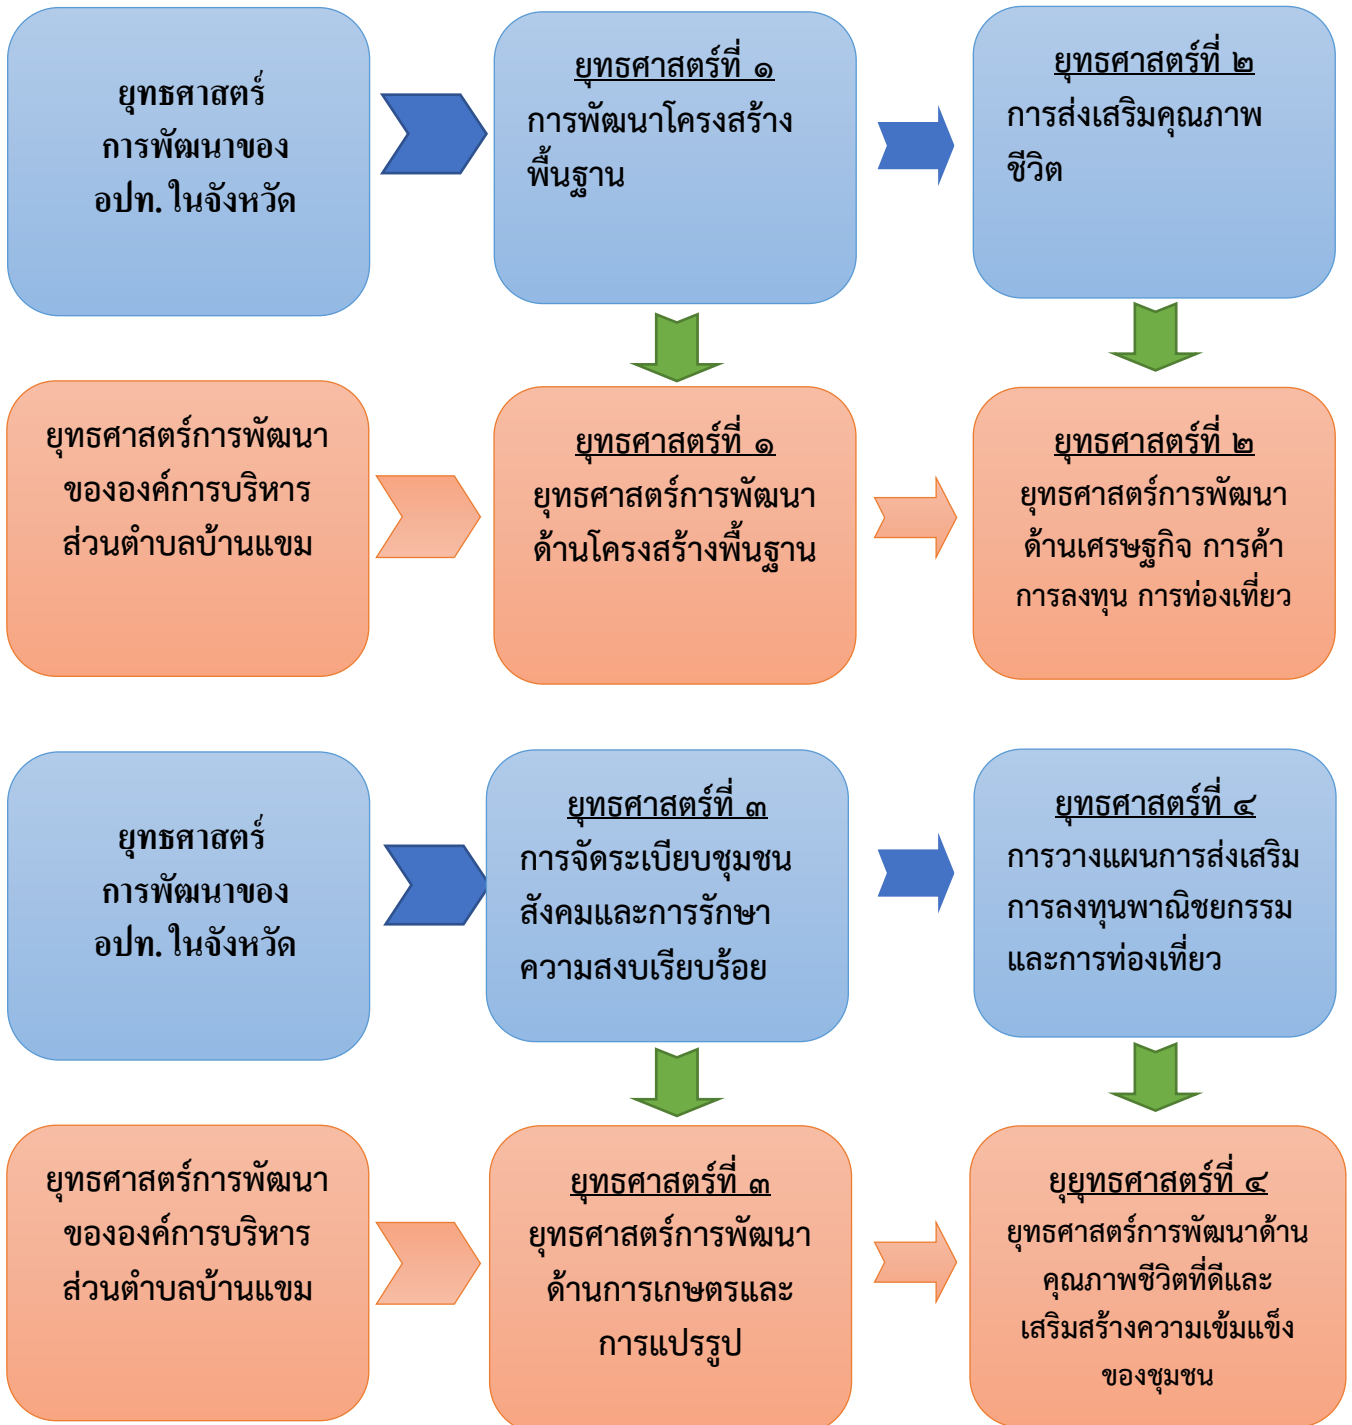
ยุทธศาสตร์การพัฒนาของ อปท. ในจังหวัด

ยุทธศาสตร์ที่ ๑
การพัฒนาโครงสร้างพื้นฐาน

ยุทธศาสตร์ที่ ๒
การส่งเสริมคุณภาพชีวิต

ยุทธศาสตร์การพัฒนาขององค์การบริหารส่วนตำบลบ้านแขม

ยุทธศาสตร์ที่ ๑
ยุทธศาสตร์การพัฒนาด้านโครงสร้างพื้นฐาน

ยุทธศาสตร์ที่ ๒
ยุทธศาสตร์การพัฒนาด้านเศรษฐกิจ การค้า การลงทุน การท่องเที่ยว

ยุทธศาสตร์การพัฒนาของ อปท. ในจังหวัด

ยุทธศาสตร์ที่ ๓
การจัดระเบียบชุมชน สังคมและการรักษาความสงบเรียบร้อย

ยุทธศาสตร์ที่ ๔
การวางแผนการส่งเสริมการลงทุนพาณิชยกรรมและการท่องเที่ยว

ยุทธศาสตร์การพัฒนาขององค์การบริหารส่วนตำบลบ้านแขม

ยุทธศาสตร์ที่ ๓
ยุทธศาสตร์การพัฒนาด้านการเกษตรและการแปรรูป

ยุยุทธศาสตร์ที่ ๔
ยุทธศาสตร์การพัฒนาด้านคุณภาพชีวิตที่ดีและเสริมสร้างความเข้มแข็งของชุมชน